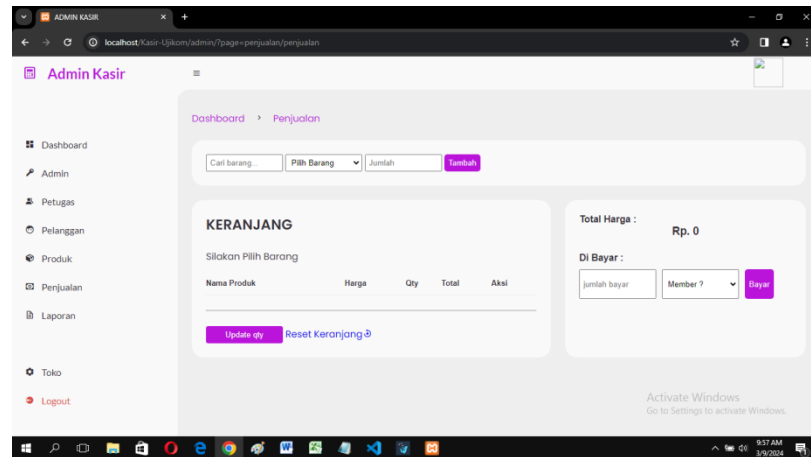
ADMIN KASIR
localhost/Kasir-Ujikom/admin/?page=penjualan/penjualan

Admin Kasir
≡

Dashboard
Admin
Petugas
Pelanggan
Produk
Penjualan
Laporan

Toko
Logout

Dashboard › Penjualan

Cari barang...
Pilih Barang
Jumlah
Tambah

KERANJANG

Silakan Pilih Barang

| Nama Produk | Harga | Qty | Total | Aksi |
|---|---|---|---|---|

Update qty
Reset Keranjang

Total Harga :
Rp. 0

Di Bayar :
jumlah bayar
Member ?
Bayar

Activate Windows
Go to Settings to activate Windows.

9:57 AM
3/9/2024